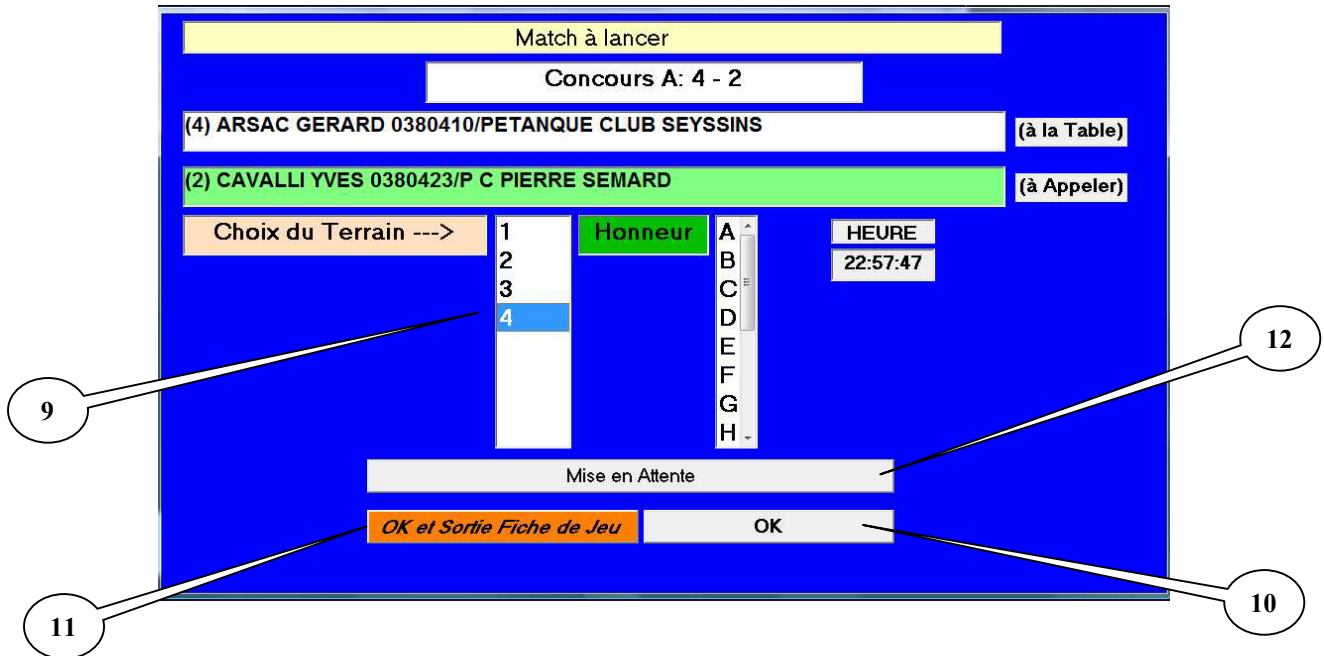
Match à lancer

Concours A: 4 - 2

(4) ARSAC GERARD 0380410/PETANQUE CLUB SEYSSINS

(à la Table)

(2) CAVALLI YVES 0380423/P C PIERRE SEMARD

(à Appeler)

Choix du Terrain --->

1
2
3
4

Honneur

A
B
C
D
E
F
G
H

HEURE
22:57:47

12

9

Mise en Attente

OK et Sortie Fiche de Jeu

OK

11

10